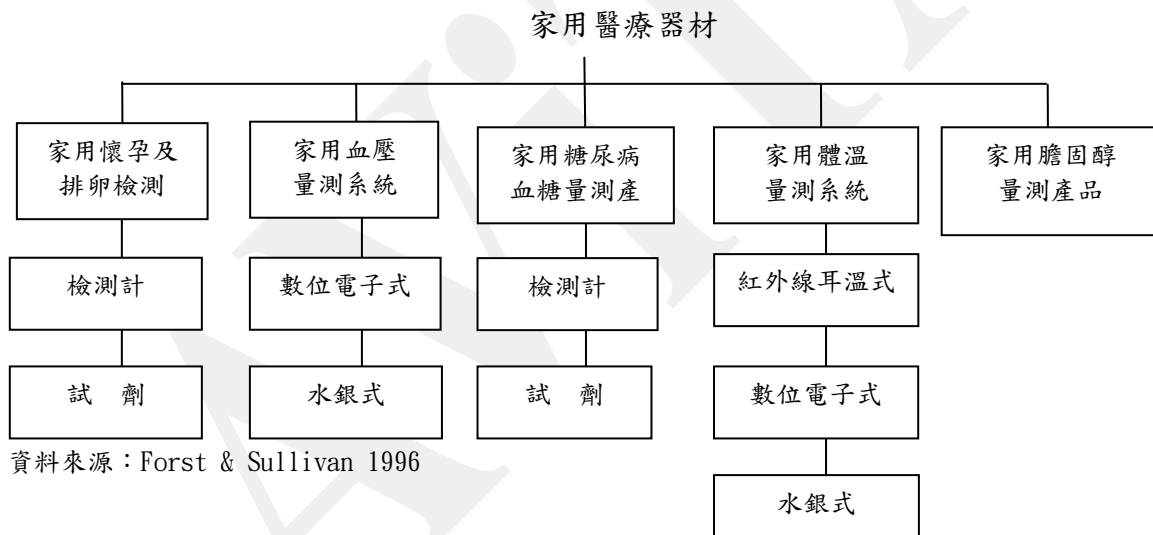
家用醫療器材

家用懷孕及排卵檢測

檢測計

試　劑

家用血壓量測系統

數位電子式

水銀式

家用糖尿病血糖量測產

檢測計

試　劑

家用體溫量測系統

紅外線耳溫式

數位電子式

水銀式

家用膽固醇量測產品

資料來源：Forst & Sullivan 1996